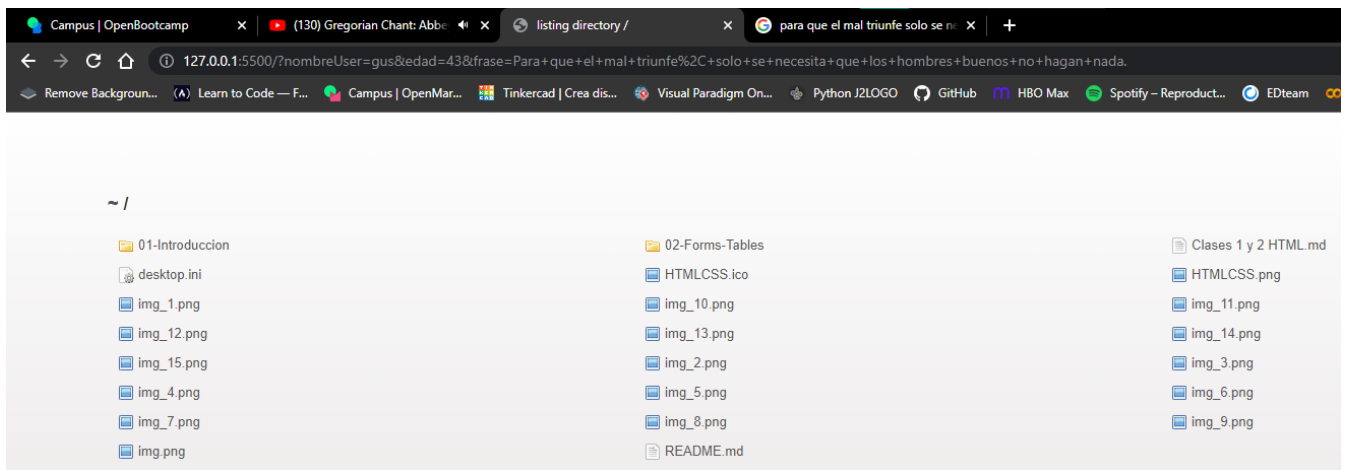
Campus | OpenBootcamp
(130) Gregorian Chant: Abbe
listing directory /
para que el mal triunfe solo se ne
+

127.0.0.1:5500/?nombreUser=gus&edad=43&frase=Para+que+el+mal+triunfe%2C+solo+se+necesita+que+los+hombres+buenos+no+hagan+nada.

Remove Backgroun... Learn to Code — F... Campus | OpenMar... Tinkercad | Crea dis... Visual Paradigm On... Python J2LOGO GitHub HBO Max Spotify – Reproduct... EDteam

~ /

01-Introduccion
desktop.ini
img_1.png
img_12.png
img_15.png
img_4.png
img_7.png
img.png

02-Forms-Tables
HTMLCSS.ico
img_10.png
img_13.png
img_2.png
img_5.png
img_8.png
README.md

Clases 1 y 2 HTML.md
HTMLCSS.png
img_11.png
img_14.png
img_3.png
img_6.png
img_9.png